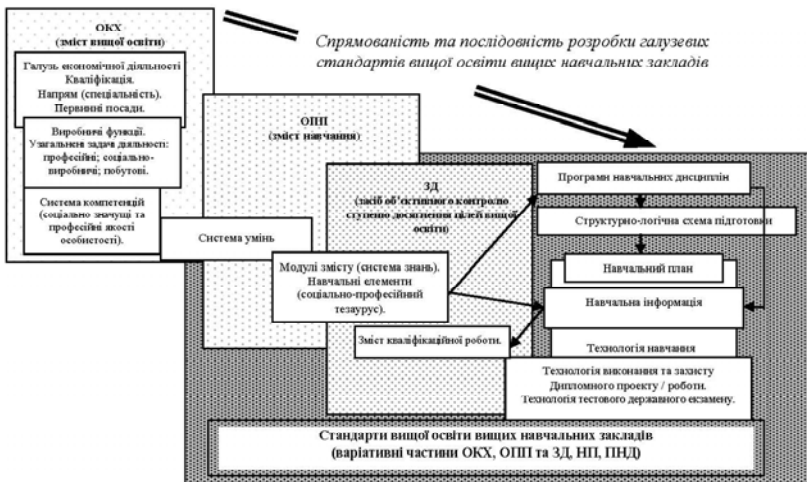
Спрямованість та послідовність розробки галузевих стандартів вищої освіти вищих навчальних закладів

ОКХ
(зміст вищої освіти)

Галузь економічної діяльності
Кваліфікація.
Напрям (спеціальність).
Первинні посади.

Виробничі функції.
Узагальнені задачі діяльності: професійні; соціально-виробничі; побутові.

Система компетенцій (соціально значущі та професійні якості особистості).

ОПП
(зміст навчання)

Система умінь

ЗД
(засіб об'єктивного контролю ступеню досягнення цілей вищої освіти)

Модулі змісту (система знань).
Навчальні елементи (соціально-професійний тезаурус).

Зміст кваліфікаційної роботи.

Програми навчальних дисциплін

Структурно-логічна схема підготовки

Навчальний план

Навчальна інформація

Технологія навчання

Технологія виконання та захисту Дипломного проекту / роботи.
Технологія тестового державного екзамену.

Стандарти вищої освіти вищих навчальних закладів
(варіативні частини ОКХ, ОПП та ЗД, НП, ПНД)